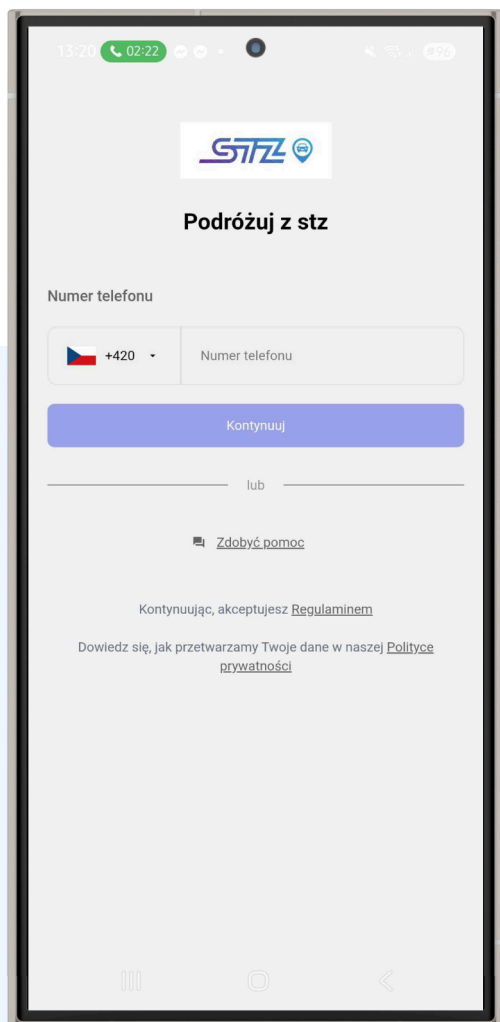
13:20 02:22

96

STZ

Podróżuj z stz

Numer telefonu

+420

Numer telefonu

Kontynuuj

lub

Zdobyć pomoc

Kontynuując, akceptujesz Regulaminem

Dowiedz się, jak przetwarzamy Twoje dane w naszej Polityce prywatności